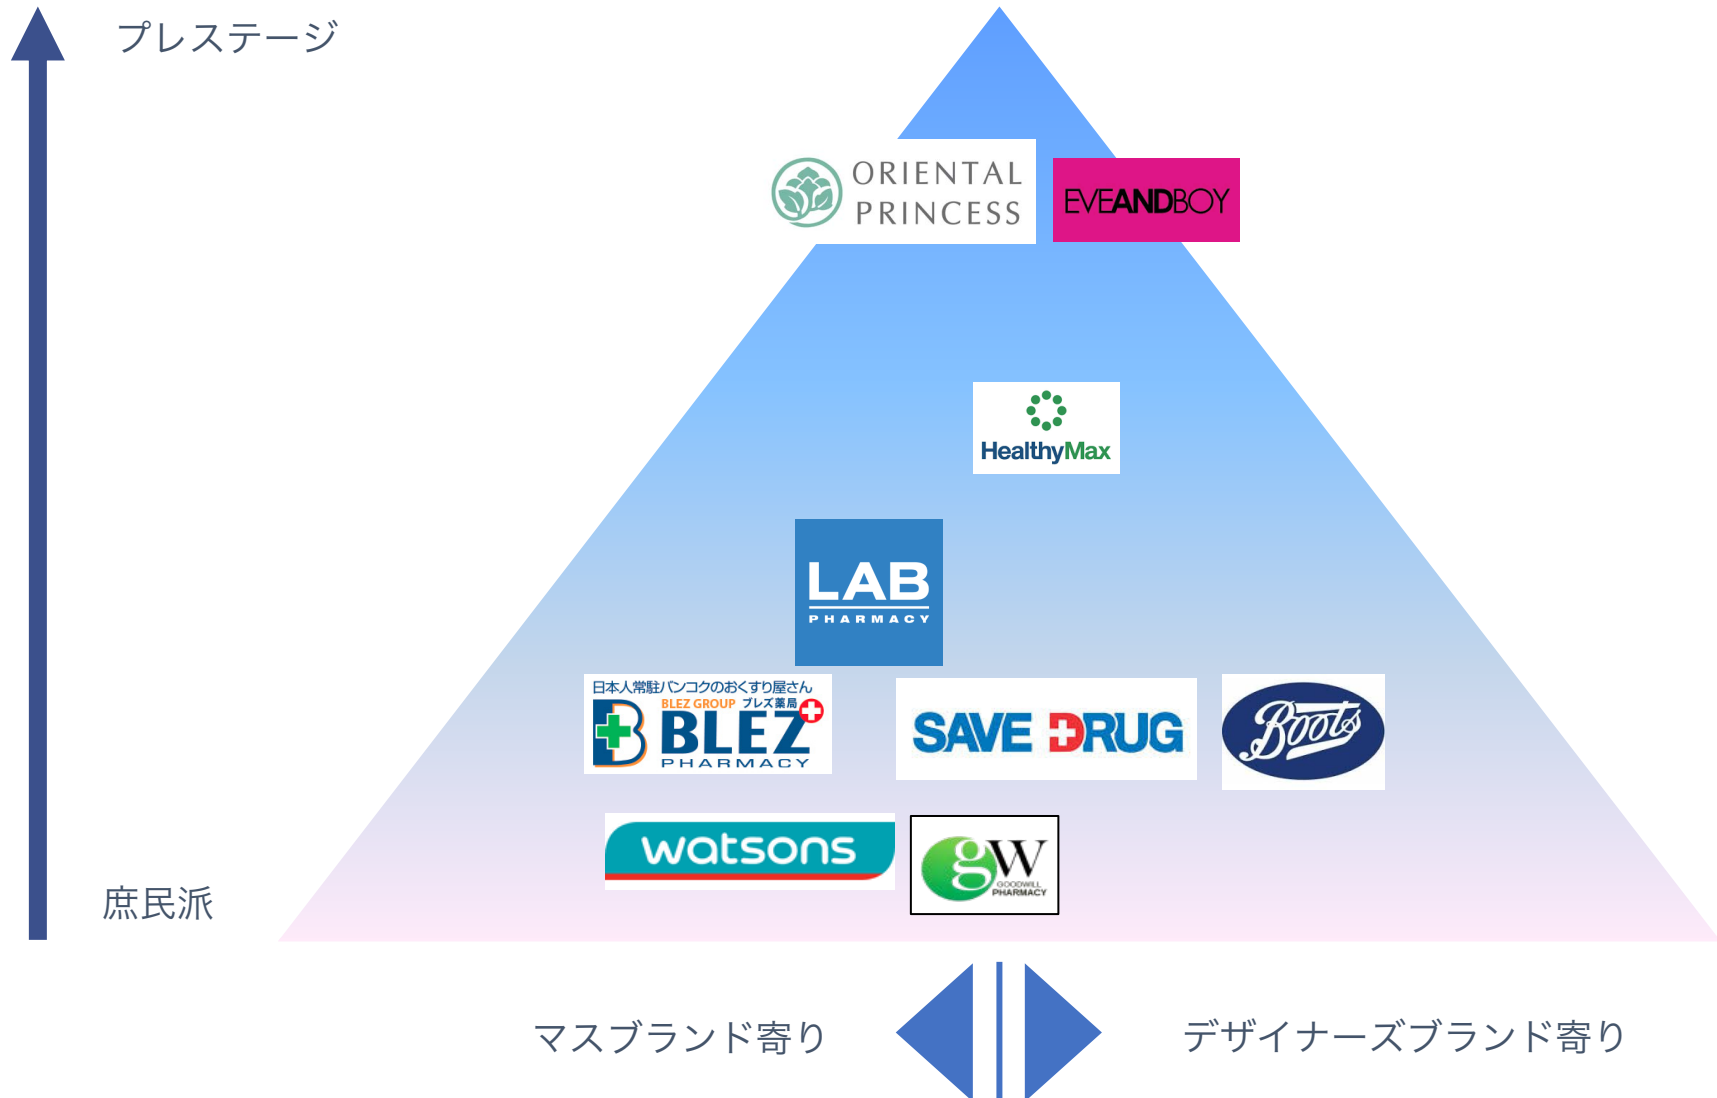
プレステージ

ORIENTAL PRINCESS

EVEANDBOY

HealthyMax

LAB PHARMACY

日本人常駐バンコクのおくすり屋さん
BLEZ GROUP ブレズ薬局
BLEZ PHARMACY

SAVE DRUG

Boots

watsons

gW GOODWILL PHARMACY

庶民派

マスブランド寄り

デザイナーズブランド寄り